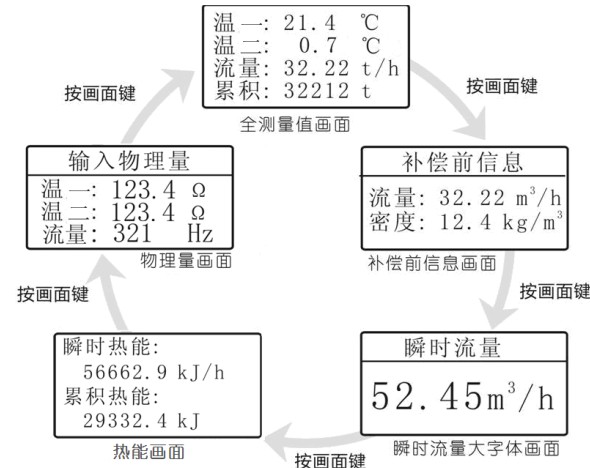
温一: 21.4 ℃
温二: 0.7 ℃
流量: 32.22 t/h
累积: 32212 t

全测量值画面

按画面键

按画面键

补偿前信息

流量: 32.22 $m^3/h$
密度: 12.4 $kg/m^3$

补偿前信息画面

按画面键

瞬时流量

52.45$m^3/h$

瞬时流量大字体画面

按画面键

瞬时热能:
56662.9 kJ/h
累积热能:
29332.4 kJ

热能画面

按画面键

输入物理量

温一: 123.4 Ω
温二: 123.4 Ω
流量: 321 Hz

物理量画面